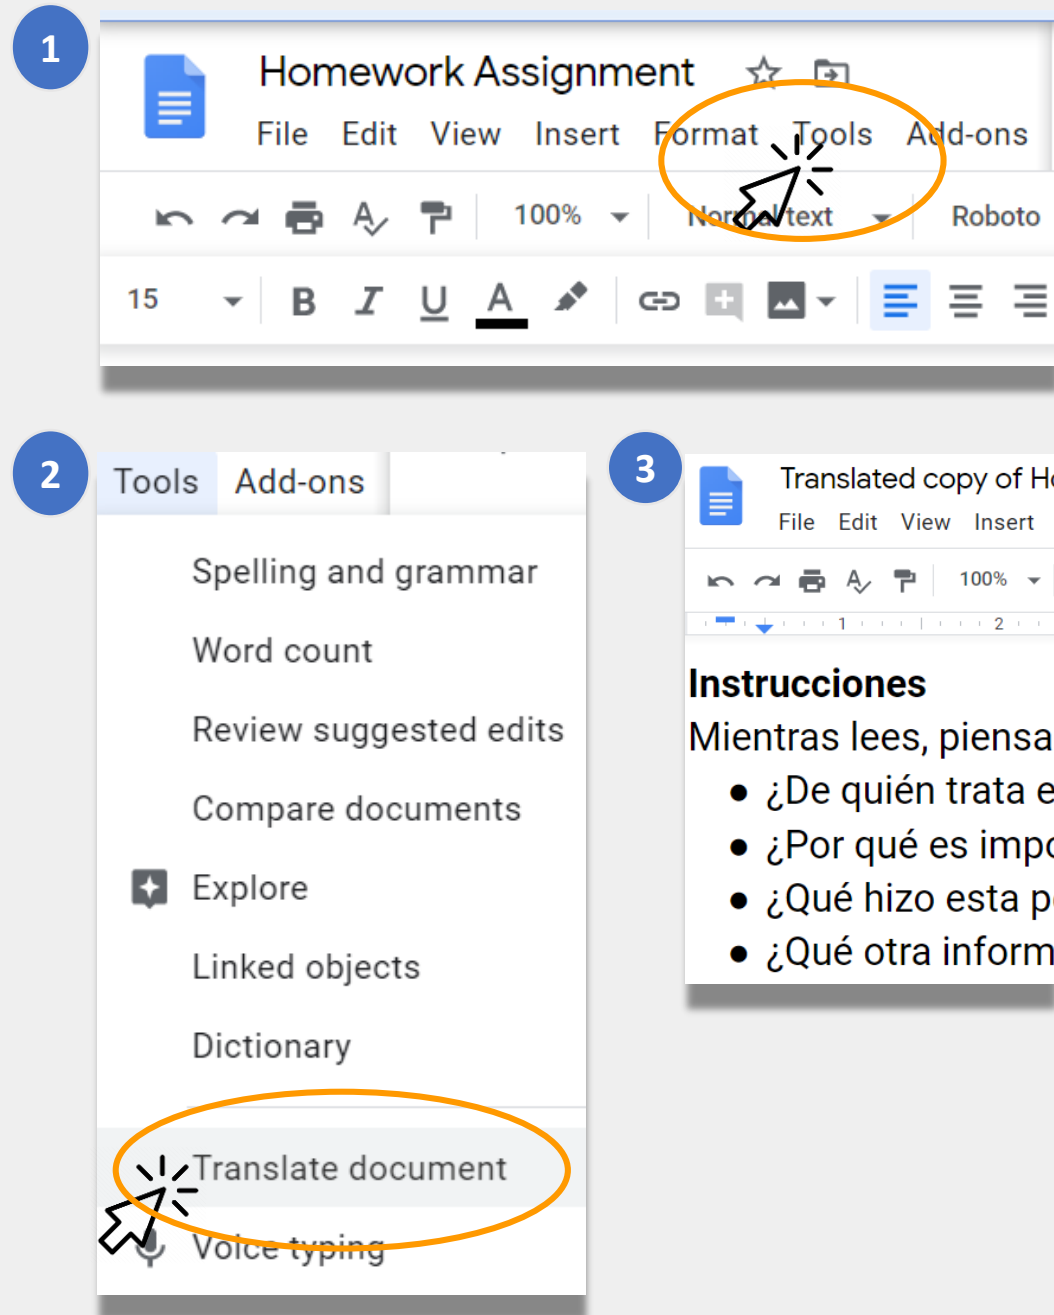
1

Homework Assignment

File Edit View Insert Format Tools Add-ons

100% Normal text Roboto

15 B I U A

2

Tools Add-ons

Spelling and grammar

Word count

Review suggested edits

Compare documents

Explore

Linked objects

Dictionary

Translate document

Voice typing

3

Translated copy of H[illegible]

File Edit View Insert

100%

1 2

Instrucciones

Mientras lees, piensa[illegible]

- ¿De quién trata e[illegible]
- ¿Por qué es imp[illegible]
- ¿Qué hizo esta p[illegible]
- ¿Qué otra inform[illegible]